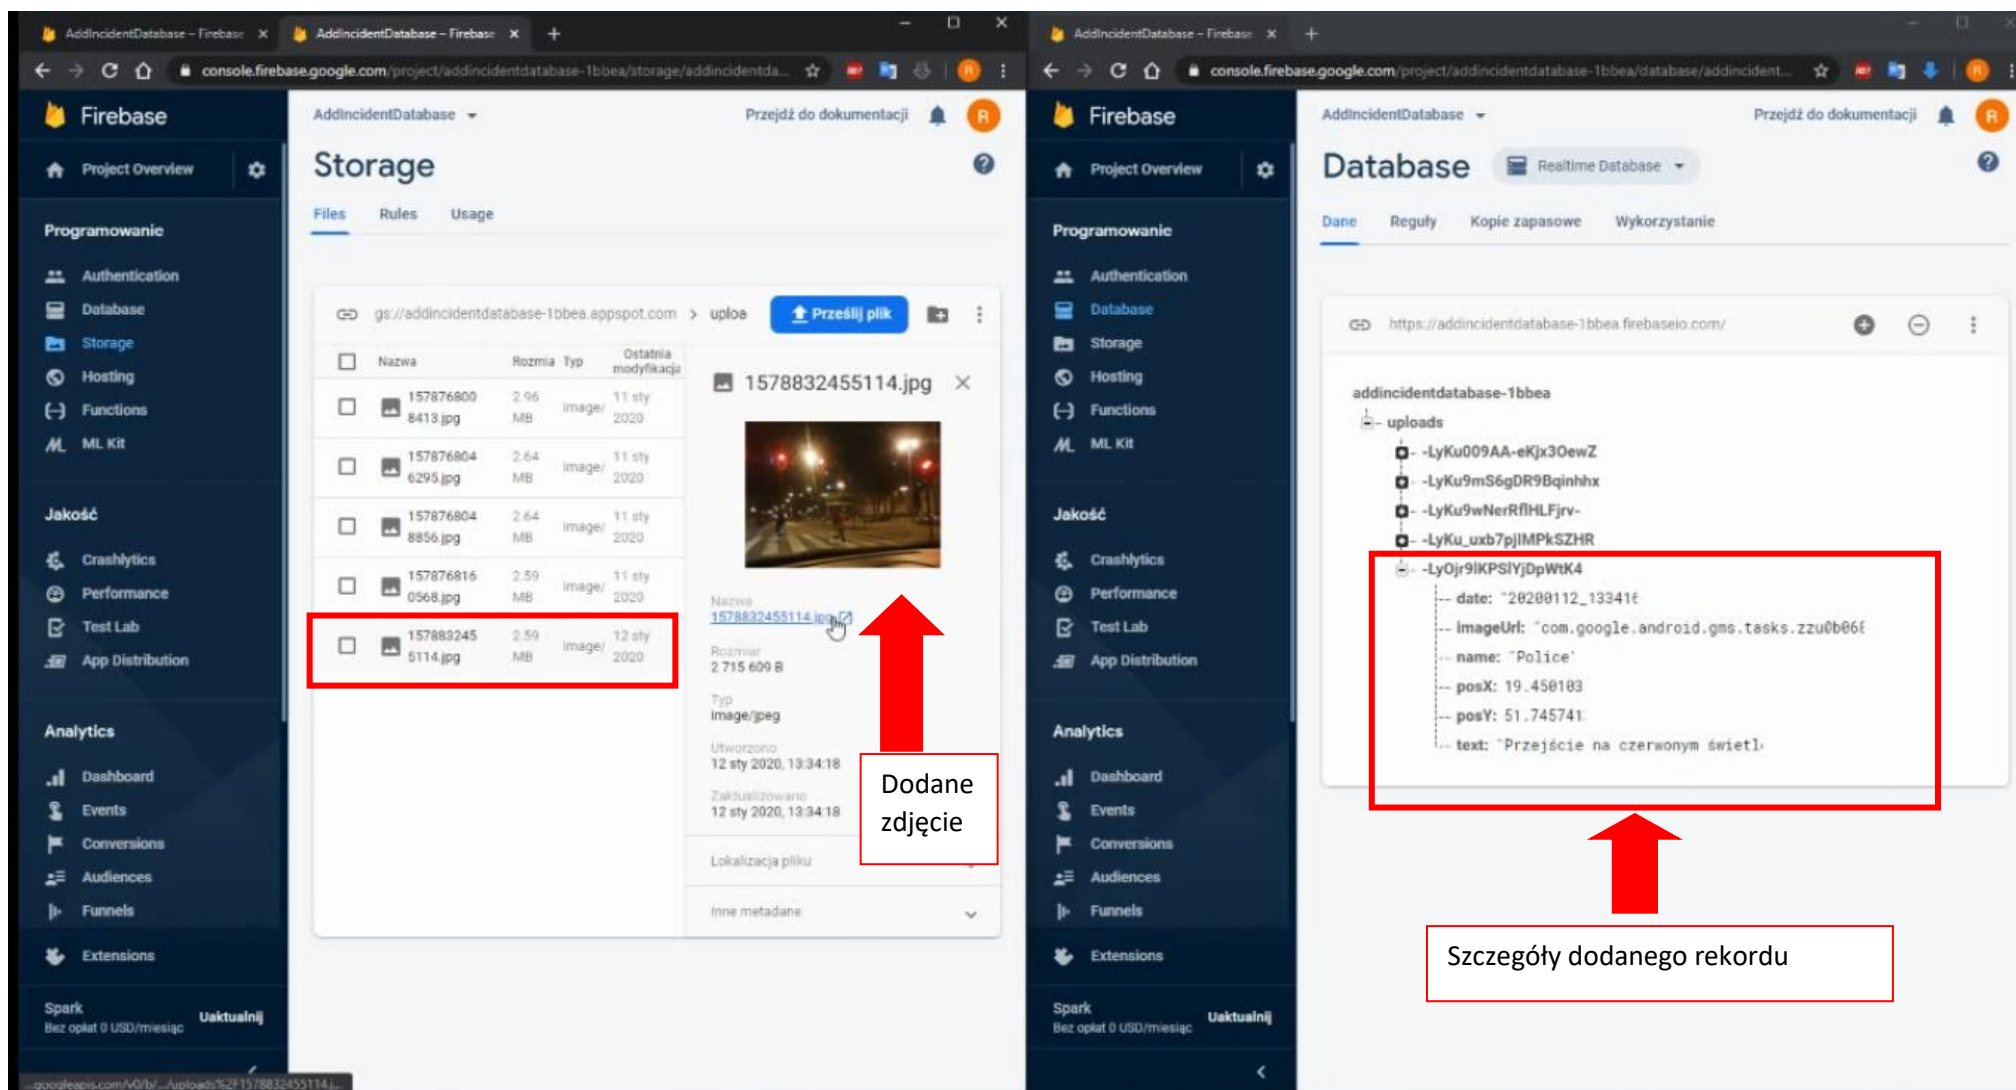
AddIncidentDatabase – Firebase × AddIncidentDatabase – Firebase × +

console.firebase.google.com/project/addincidentdatabase-1bbea/storage/addincidentda...

Firebase

Project Overview

Programowanie

Authentication
Database
Storage
Hosting
Functions
ML Kit

Jakość

Crashlytics
Performance
Test Lab
App Distribution

Analytics

Dashboard
Events
Conversions
Audiences
Funnels

Extensions

Spark
Bez opłat 0 USD/miesiąc
Uaktualnij

AddIncidentDatabase

Przejdź do dokumentacji

Storage

Files Rules Usage

gs://addincidentdatabase-1bbea.appspot.com > uploa

Prześlij plik

| Nazwa | Rozmia | Typ | Ostatnia modyfikacja |
|---|---|---|---|
| 1578768008413.jpg | 2.96 MB | image/ | 11 sty 2020 |
| 1578768046295.jpg | 2.64 MB | image/ | 11 sty 2020 |
| 1578768048856.jpg | 2.64 MB | image/ | 11 sty 2020 |
| 1578768160568.jpg | 2.59 MB | image/ | 11 sty 2020 |
| 1578832455114.jpg | 2.59 MB | image/ | 12 sty 2020 |

1578832455114.jpg

Nazwa
1578832455114.jpg

Rozmiar
2 715 609 B

Typ
image/jpeg

Utworzono
12 sty 2020, 13:34:18

Zaktualizowano
12 sty 2020, 13:34:18

Lokalizacja pliku

Inne metadane

Dodane zdjęcie

...googleapis.com/v0/b/.../uploads%2F1578832455114...

AddIncidentDatabase – Firebase × +

console.firebase.google.com/project/addincidentdatabase-1bbea/database/addincident...

Firebase

Project Overview

Programowanie

Authentication
Database
Storage
Hosting
Functions
ML Kit

Jakość

Crashlytics
Performance
Test Lab
App Distribution

Analytics

Dashboard
Events
Conversions
Audiences
Funnels

Extensions

Spark
Bez opłat 0 USD/miesiąc
Uaktualnij

AddIncidentDatabase

Przejdź do dokumentacji

Database Realtime Database

Dane Reguły Kopie zapasowe Wykorzystanie

https://addincidentdatabase-1bbea.firebaseio.com/

addincidentdatabase-1bbea
uploads
-LyKu009AA-eKjx3OewZ
-LyKu9mS6gDR9Bqinhhx
-LyKu9wNerRflHLFjrv-
-LyKu_uxb7pjIMPkSZHR
-LyOjr9lKPSlYjDpWtK4
date: "20200112_13341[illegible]
imageUrl: "com.google.android.gms.tasks.zzu0b06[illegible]
name: "Police"
posX: 19.450103
posY: 51.745741
text: "Przejście na czerwonym świetl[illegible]

Szczegóły dodanego rekordu